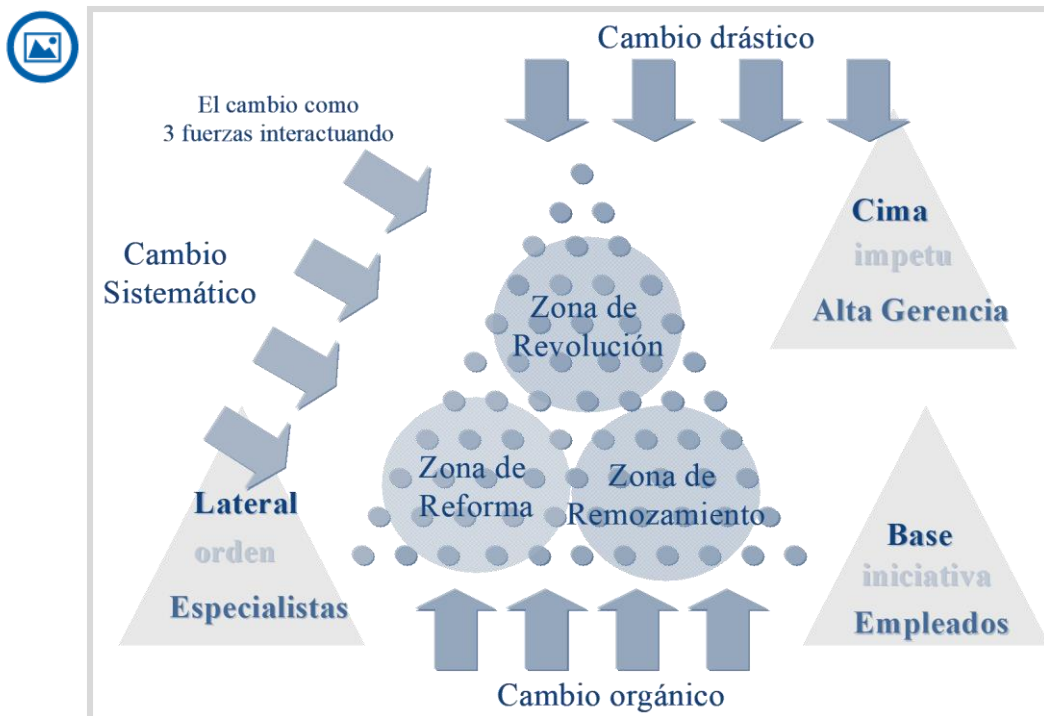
Cambio drástico

El cambio como
3 fuerzas interactuando

Cambio
Sistemático

Cima
impetu
Alta Gerencia

Zona de
Revolución

Zona de
Reforma

Zona de
Remozamiento

Lateral
orden
Especialistas

Base
iniciativa
Empleados

Cambio orgánico